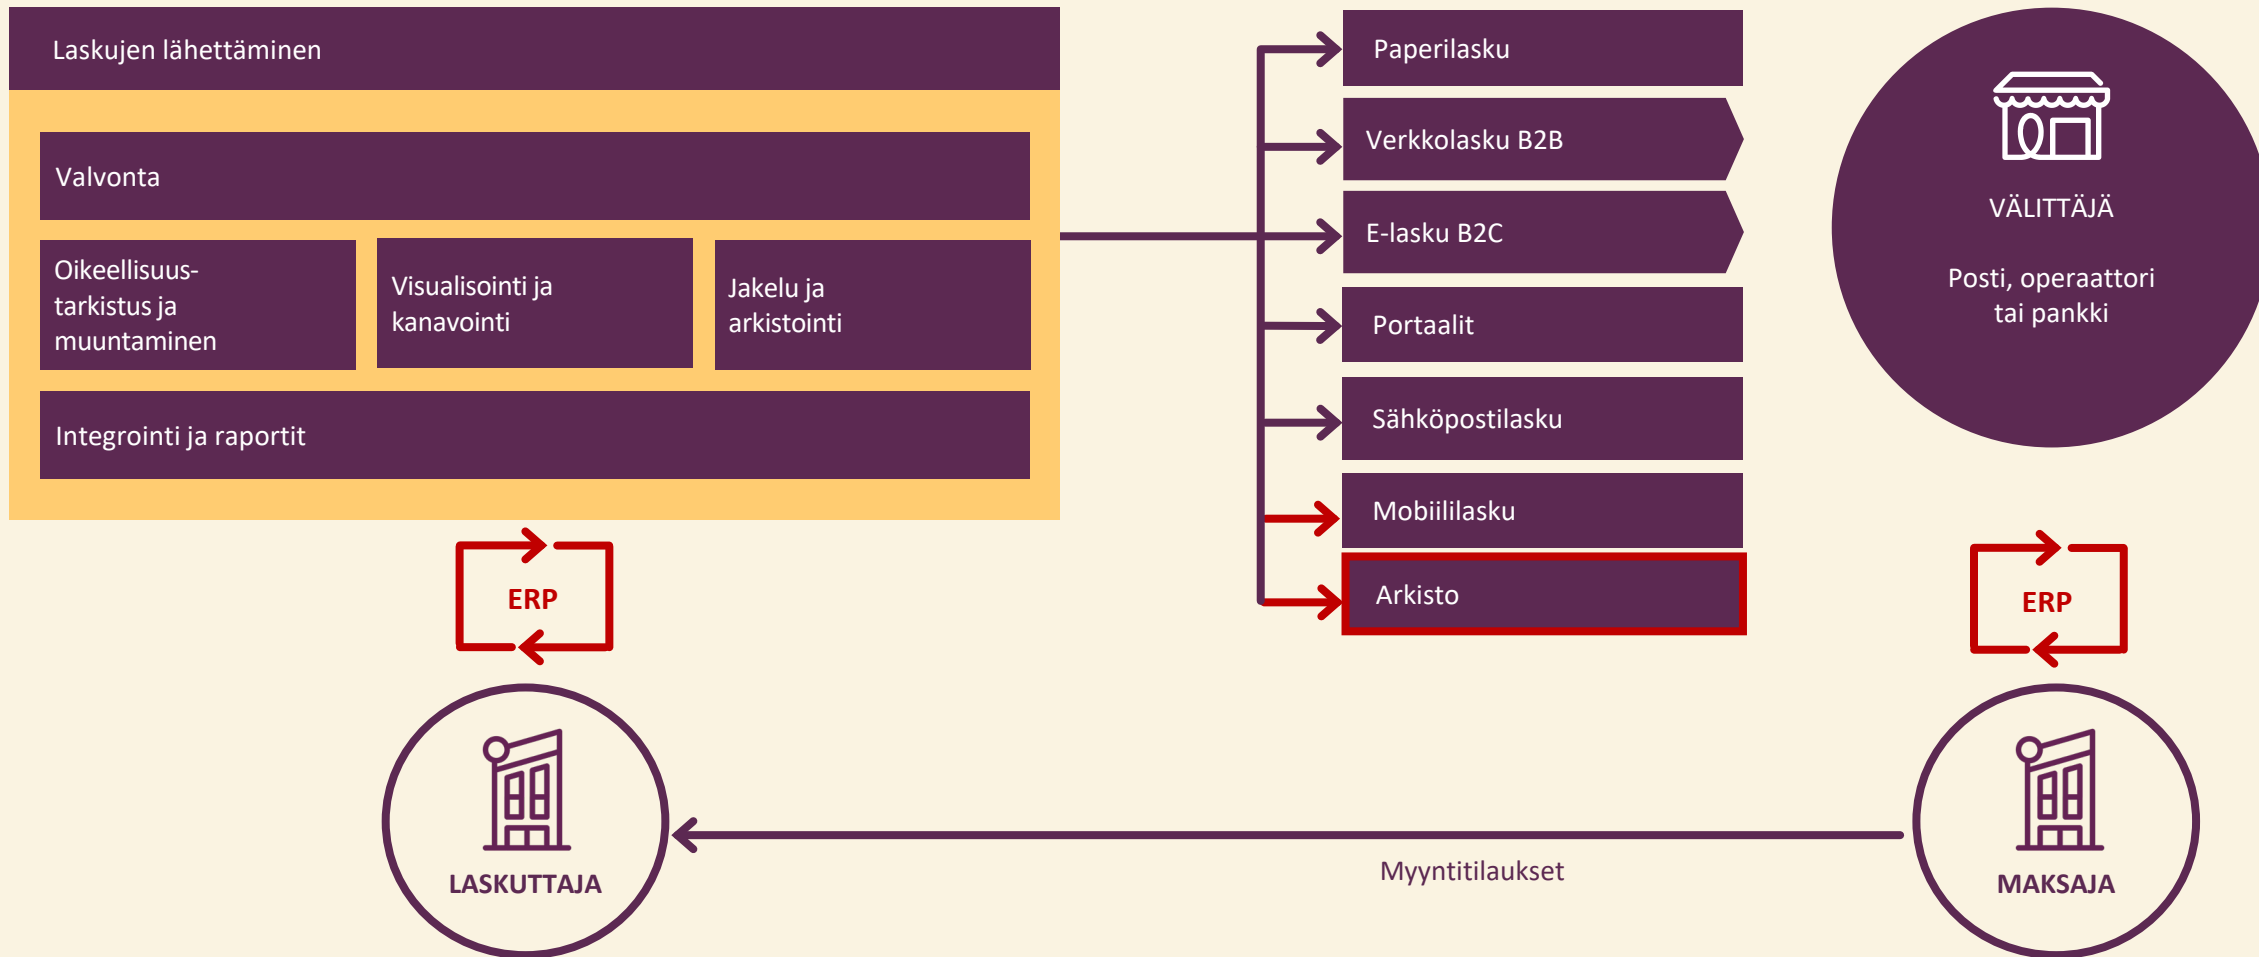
Laskujen lähettäminen

Valvonta

Oikeellisuustarkistus ja muuntaminen

Visualisointi ja kanavointi

Jakelu ja arkistointi

Integrointi ja raportit

Paperilasku

Verkkolasku B2B

E-lasku B2C

Portaalit

Sähköpostilasku

Mobiililasku

Arkisto

VÄLITTÄJÄ

Posti, operaattori tai pankki

ERP

ERP

LASKUTTAJA

Myyntitilaukset

MAKSAJA